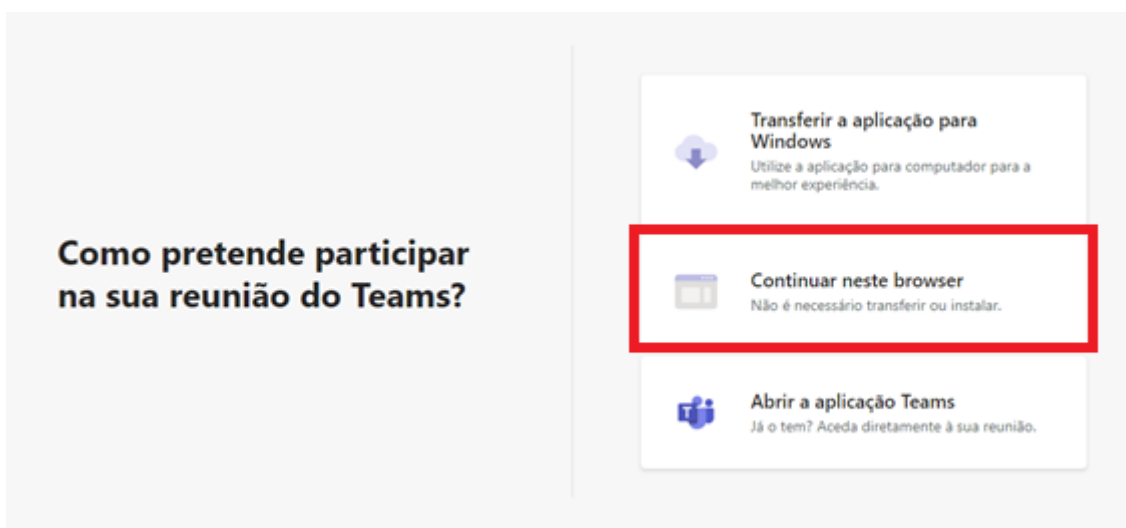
Como pretende participar na sua reunião do Teams?

Transferir a aplicação para Windows
Utilize a aplicação para computador para a melhor experiência.

Continuar neste browser
Não é necessário transferir ou instalar.

Abrir a aplicação Teams
Já o tem? Aceda diretamente à sua reunião.